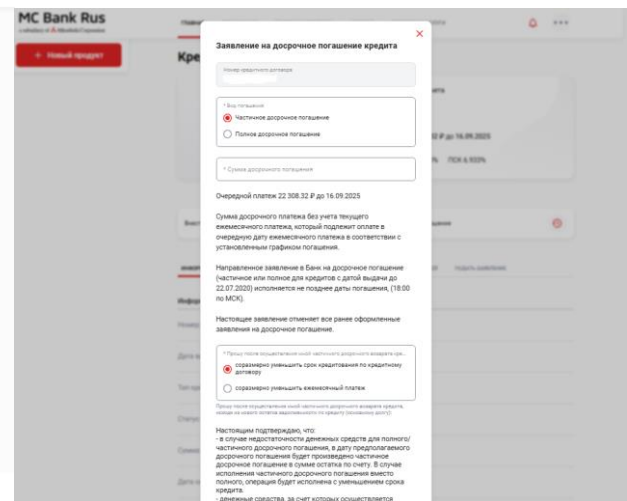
MC Bank Rus

+ Новый продукт

Кре

Заявление на досрочное погашение кредита

Номер кредитного договора

* Вид погашения

Частичное досрочное погашение

Полное досрочное погашение

* Сумма досрочного погашения

Очередной платеж 22 308.32 ₽ до 16.09.2025

Сумма досрочного платежа без учета текущего ежемесячного платежа, который подлежит оплате в очередную дату ежемесячного платежа в соответствии с установленным графиком погашения.

Направленное заявление в Банк на досрочное погашение (частичное или полное для кредитов с датой выдачи до 22.07.2020) исполняется не позднее даты погашения, (18:00 по МСК).

Настоящее заявление отменяет все ранее оформленные заявления на досрочное погашение.

* Прошу после осуществления мной частичного досрочного возврата кре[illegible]

соразмерно уменьшить срок кредитования по кредитному договору

соразмерно уменьшить ежемесячный платеж

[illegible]

Настоящим подтверждаю, что:
- в случае недостаточности денежных средств для полного/частичного досрочного погашения, в дату предполагаемого досрочного погашения будет произведено частичное досрочное погашение в сумме остатка по счету. В случае исполнения частичного досрочного погашения вместо полного, операция будет исполнена с уменьшением срока кредита.
- денежные средства, за счет которых осуществляется

2 ₽ до 16.09.2025

% ПСК 6.933%